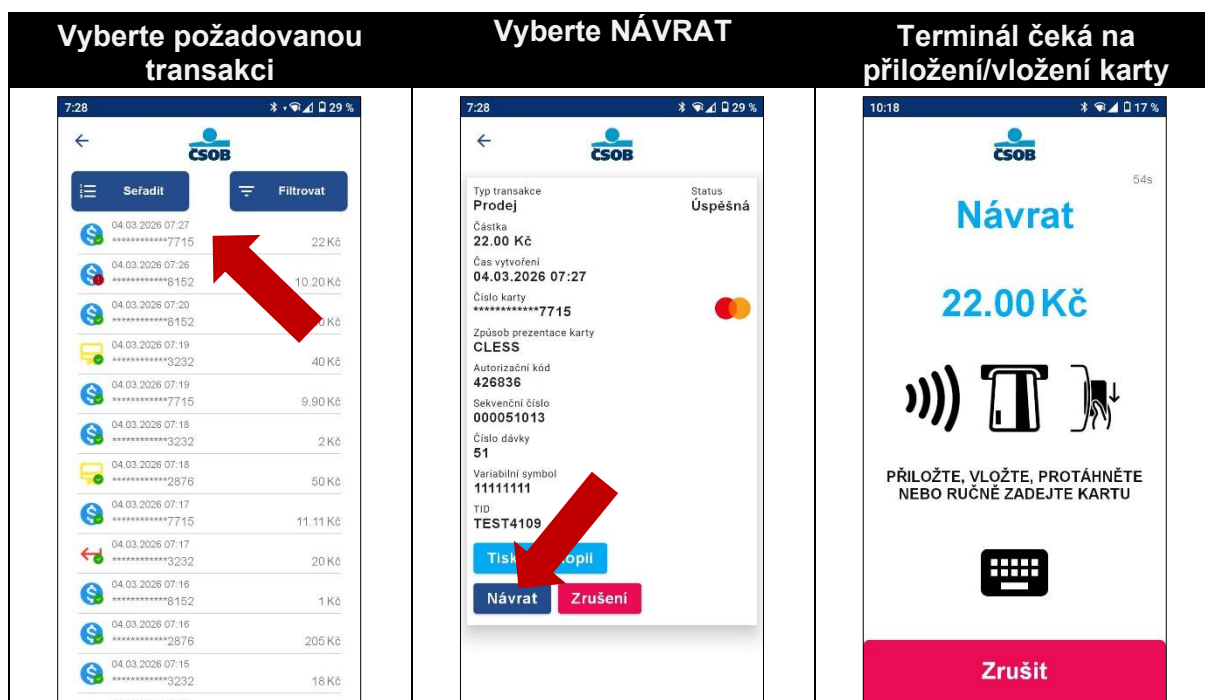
| Vyberte požadovanou transakci | Vyberte NÁVRAT | Terminál čeká na přiložení/vložení karty |
|---|---|---|

7:28

29 %

ČSOB

Seřadit

Filtrovat

04.03.2026 07:27
************7715
22 Kč

04.03.2026 07:26
************8152
10.20 Kč

04.03.2026 07:20
************8152
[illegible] Kč

04.03.2026 07:19
************3232
40 Kč

04.03.2026 07:19
************7715
9.90 Kč

04.03.2026 07:18
************3232
2 Kč

04.03.2026 07:18
************2876
50 Kč

04.03.2026 07:17
************7715
11.11 Kč

04.03.2026 07:17
************3232
20 Kč

04.03.2026 07:16
************8152
1 Kč

04.03.2026 07:16
************2876
205 Kč

04.03.2026 07:15
************3232
18 Kč

7:28

29 %

ČSOB

Typ transakce
Prodej

Status
Úspěšná

Částka
22.00 Kč

Čas vytvoření
04.03.2026 07:27

Číslo karty
************7715

Způsob prezentace karty
CLESS

Autorizační kód
426836

Sekvenční číslo
000051013

Číslo dávky
51

Variabilní symbol
11111111

TID
TEST4109

Tisk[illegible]opii

Návrat

Zrušení

10:18

17 %

ČSOB

54s

Návrat

22.00 Kč

PŘILOŽTE, VLOŽTE, PROTÁHNĚTE NEBO RUČNĚ ZADEJTE KARTU

Zrušit